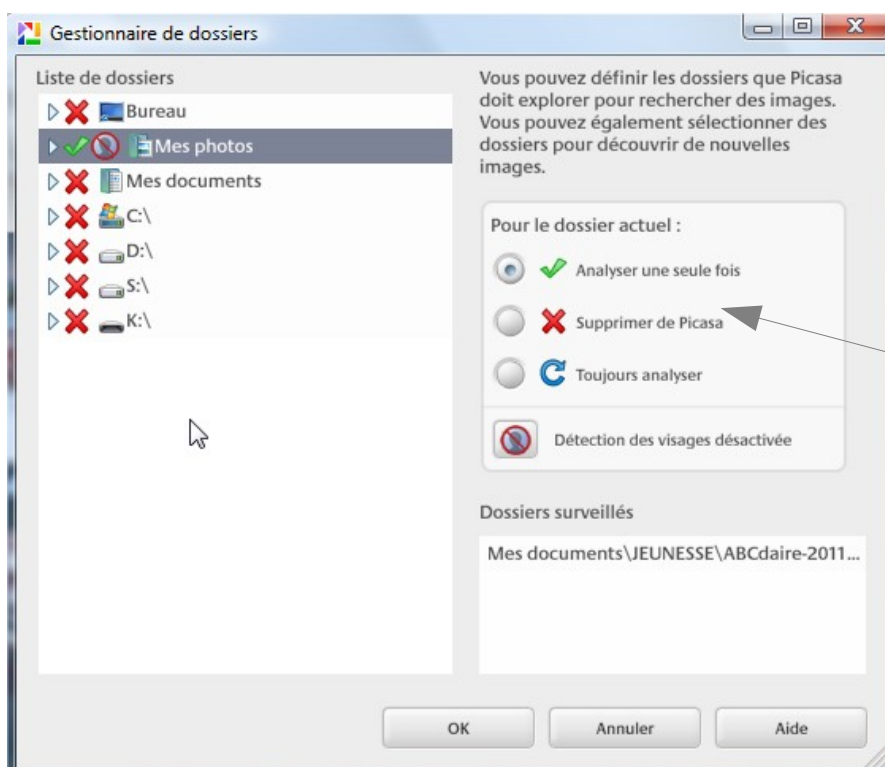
Gestionnaire de dossiers

Liste de dossiers

Bureau
Mes photos
Mes documents
C:\
D:\
S:\
K:\

Vous pouvez définir les dossiers que Picasa doit explorer pour rechercher des images. Vous pouvez également sélectionner des dossiers pour découvrir de nouvelles images.

Pour le dossier actuel :

Analyser une seule fois
Supprimer de Picasa
Toujours analyser

Détection des visages désactivée

Dossiers surveillés

Mes documents\JEUNESSE\ABCdaire-2011...

OK
Annuler
Aide